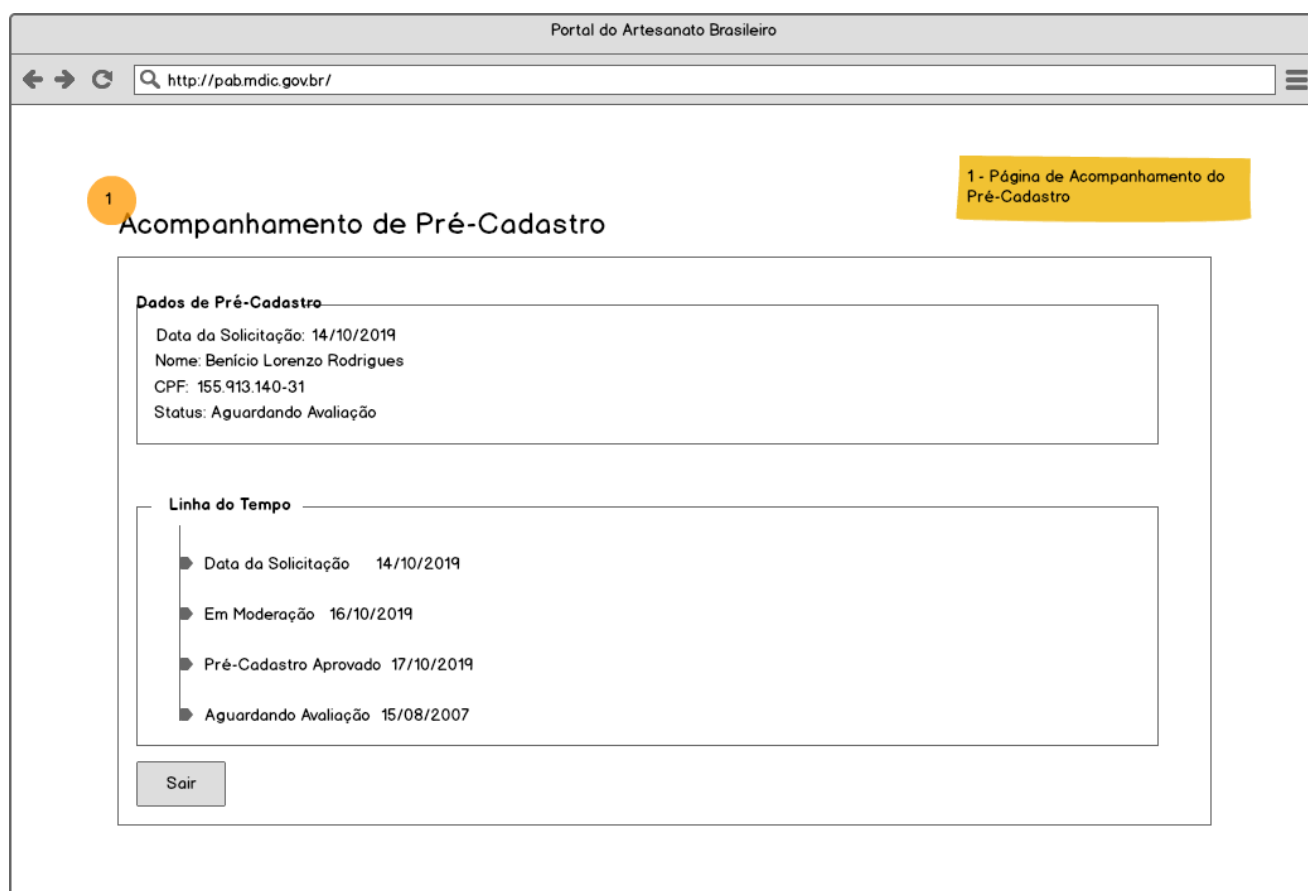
Portal do Artesanato Brasileiro

http://pab.mdic.gov.br/

1 - Página de Acompanhamento do Pré-Cadastro

1

Acompanhamento de Pré-Cadastro

Dados de Pré-Cadastro

Data da Solicitação: 14/10/2019
Nome: Benício Lorenzo Rodrigues
CPF: 155.913.140-31
Status: Aguardando Avaliação

Linha do Tempo

Data da Solicitação 14/10/2019

Em Moderação 16/10/2019

Pré-Cadastro Aprovado 17/10/2019

Aguardando Avaliação 15/08/2007

Sair